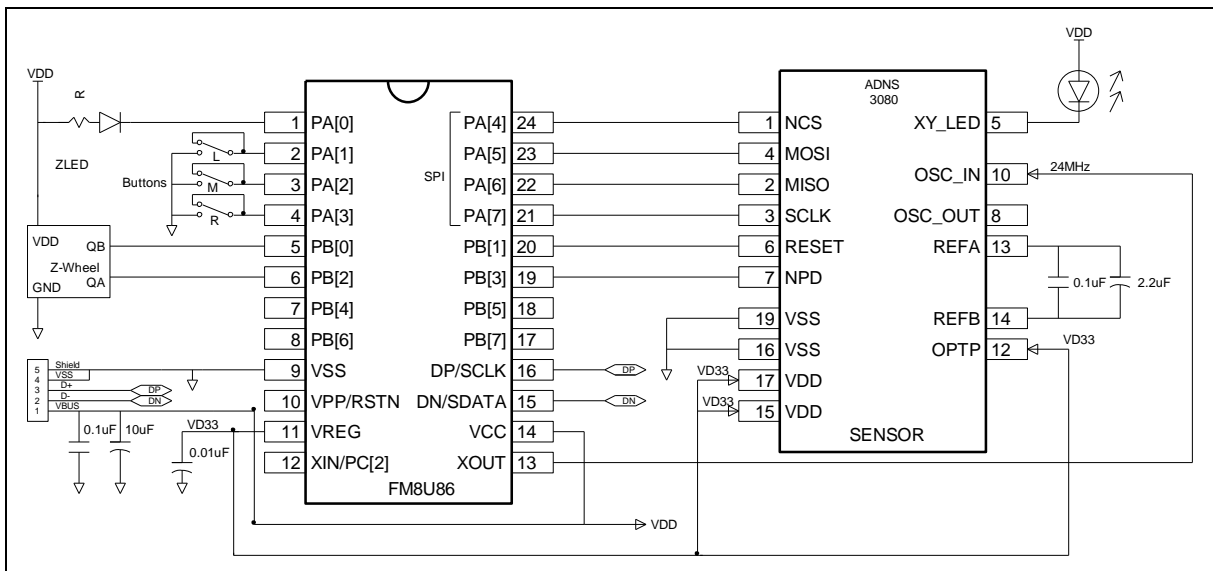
VDD
R
ZLED
L
M
R
Buttons
VDD QB
Z-Wheel
GND QA
5 Shield
4 VSS
3 D+
2 D-
1 VBUS
DP
DN
0.1uF 10uF
VD33
0.01uF

1 PA[0]
2 PA[1]
3 PA[2]
4 PA[3]
5 PB[0]
6 PB[2]
7 PB[4]
8 PB[6]
9 VSS
10 VPP/RSTN
11 VREG
12 XIN/PC[2]
SPI
PA[4] 24
PA[5] 23
PA[6] 22
PA[7] 21
PB[1] 20
PB[3] 19
PB[5] 18
PB[7] 17
DP/SCLK 16
DN/SDATA 15
VCC 14
XOUT 13
FM8U86
DP
DN
VDD

ADNS
3080
1 NCS
4 MOSI
2 MISO
3 SCLK
6 RESET
7 NPD
19 VSS
16 VSS
VD33 17 VDD
VD33 15 VDD
XY_LED 5
OSC_IN 10
OSC_OUT 8
REFA 13
REFB 14
OPTP 12
SENSOR
VDD
24MHz
0.1uF
2.2uF
VD33